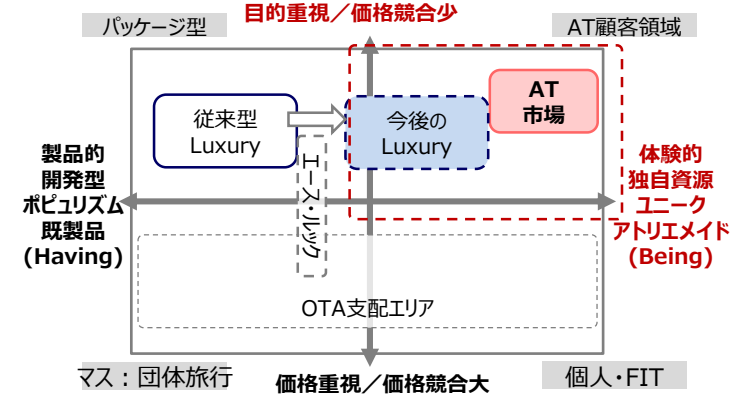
パッケージ型

目的重視／価格競合少

AT顧客領域

AT
市場

従来型
Luxury

今後の
Luxury

エース・ルック

製品的
開発型
ポピュリズム
既製品
(Having)

体験的
独自資源
ユニーク
アトリエメイド
(Being)

OTA支配エリア

マス：団体旅行

価格重視／価格競合大

個人・FIT